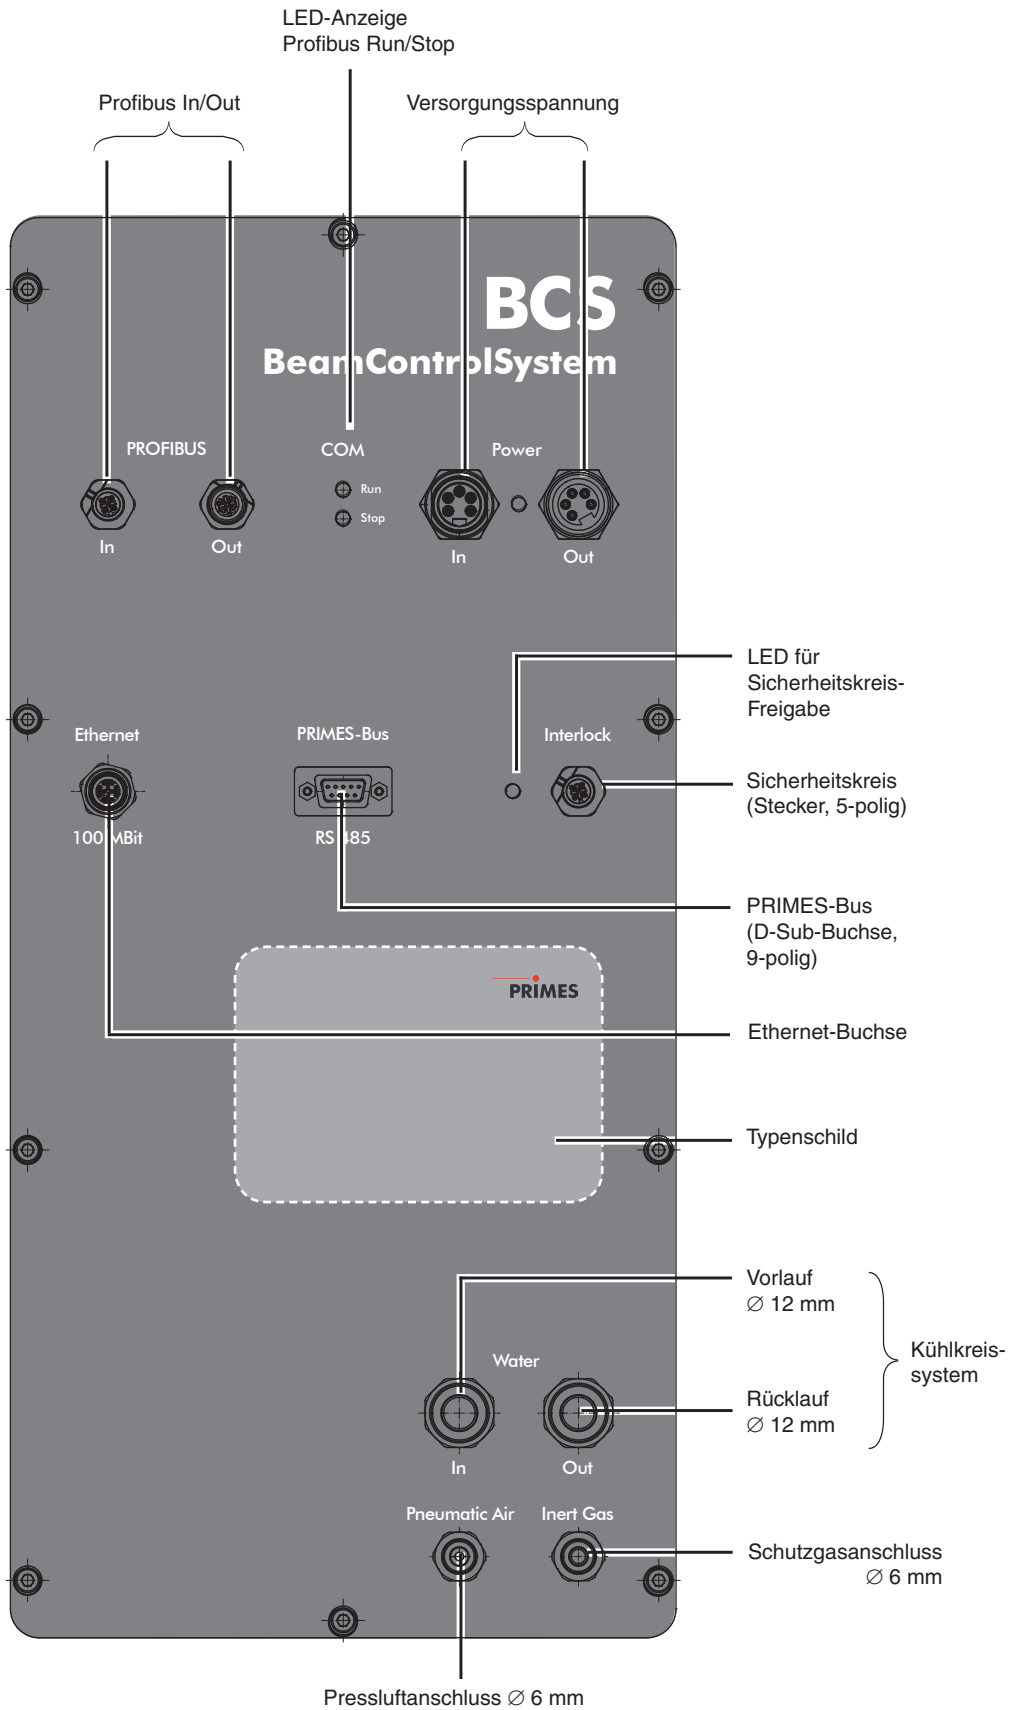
LED-Anzeige
Profibus Run/Stop

Profibus In/Out

Versorgungsspannung

BCS
BeamControlSystem

PROFIBUS

COM

Power

Run

Stop

In

Out

In

Out

LED für Sicherheitskreis-Freigabe

Ethernet

PRIMES-Bus

Interlock

Sicherheitskreis (Stecker, 5-polig)

100 MBit

RS 485

PRIMES-Bus (D-Sub-Buchse, 9-polig)

PRIMES

Ethernet-Buchse

Typenschild

Vorlauf
$\varnothing$ 12 mm

Water

Kühlkreis-system

Rücklauf
$\varnothing$ 12 mm

In

Out

Pneumatic Air

Inert Gas

Schutzgasanschluss
$\varnothing$ 6 mm

Pressluftanschluss $\varnothing$ 6 mm